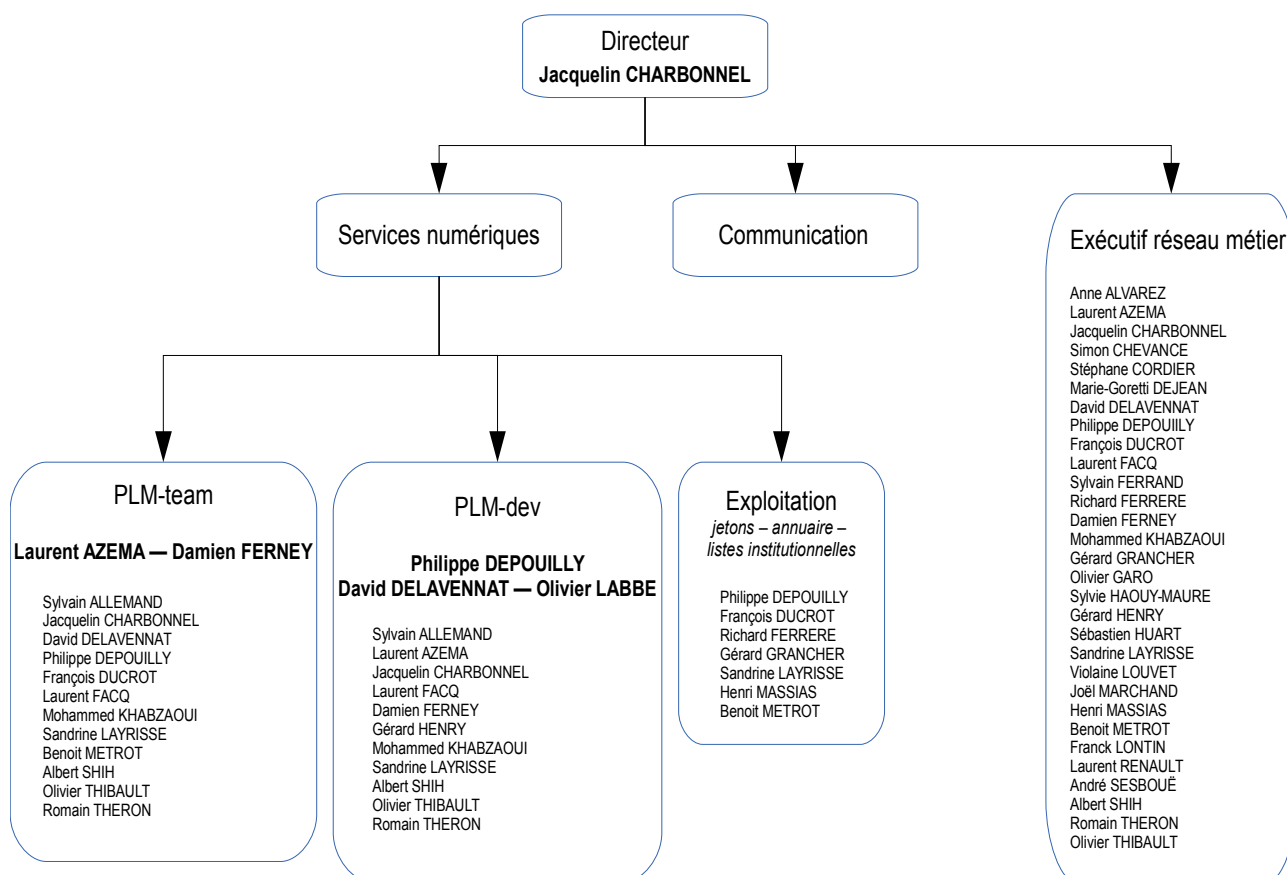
Directeur
Jacquelin CHARBONNEL

Services numériques

Communication

Exécutif réseau métier

Anne ALVAREZ
Laurent AZEMA
Jacquelin CHARBONNEL
Simon CHEVANCE
Stéphane CORDIER
Marie-Goretti DEJEAN
David DELAVENNAT
Philippe DEPOUIILY
François DUCROT
Laurent FACQ
Sylvain FERRAND
Richard FERRERE
Damien FERNEY
Mohammed KHABZAOUI
Gérard GRANCHER
Olivier GARO
Sylvie HAOUY-MAURE
Gérard HENRY
Sébastien HUART
Sandrine LAYRISSE
Violaine LOUVET
Joël MARCHAND
Henri MASSIAS
Benoit METROT
Franck LONTIN
Laurent RENAULT
André SESBOUË
Albert SHIH
Romain THERON
Olivier THIBAULT

PLM-team

Laurent AZEMA — Damien FERNEY

Sylvain ALLEMAND
Jacquelin CHARBONNEL
David DELAVENNAT
Philippe DEPOUILLY
François DUCROT
Laurent FACQ
Mohammed KHABZAOUI
Sandrine LAYRISSE
Benoit METROT
Albert SHIH
Olivier THIBAULT
Romain THERON

PLM-dev

Philippe DEPOUILLY
David DELAVENNAT — Olivier LABBE

Sylvain ALLEMAND
Laurent AZEMA
Jacquelin CHARBONNEL
Laurent FACQ
Damien FERNEY
Gérard HENRY
Mohammed KHABZAOUI
Sandrine LAYRISSE
Albert SHIH
Olivier THIBAULT
Romain THERON

Exploitation
jetons – annuaire – listes institutionnelles

Philippe DEPOUILLY
François DUCROT
Richard FERRERE
Gérard GRANCHER
Sandrine LAYRISSE
Henri MASSIAS
Benoit METROT